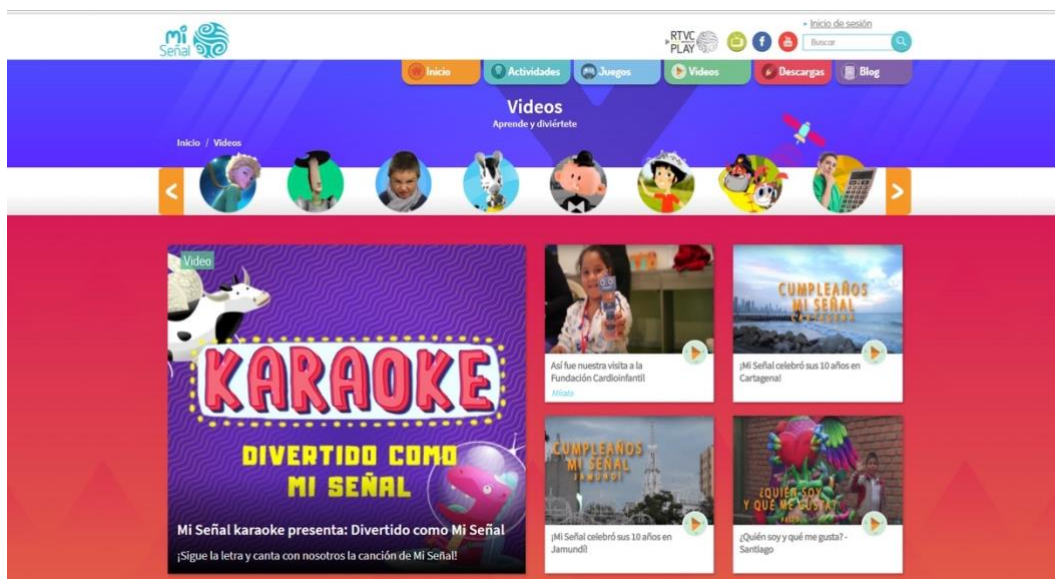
Mi Señal

RTVC PLAY

Inicio de sesión

Buscar

Inicio
Actividades
Juegos
Videos
Descargas
Blog

Videos
Aprende y diviértete

Inicio / Videos

Video

KARAOKE
DIVERTIDO COMO MI SEÑAL

Mi Señal karaoke presenta: Divertido como Mi Señal
¡Sigue la letra y canta con nosotros la canción de Mi Señal!

Así fue nuestra visita a la Fundación Cardioinfantil
Míralo

CUMPLEAÑOS MI SEÑAL CARTAGENA
¡Mi Señal celebró sus 10 años en Cartagena!

CUMPLEAÑOS MI SEÑAL JAMUNDÍ
¡Mi Señal celebró sus 10 años en Jamundí!

¿QUIÉN SOY Y QUÉ ME GUSTA?
¿Quién soy y qué me gusta? - Santiago